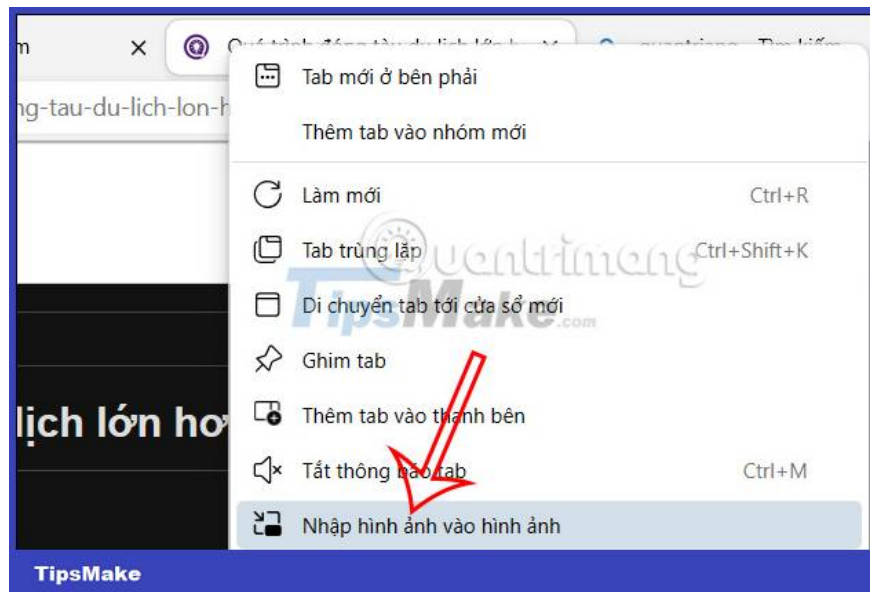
m
Quá trình đóng tàu du lịch lớn h
quantrimang - Tìm kiếm
ng-tau-du-lich-lon-h
lịch lớn hơ

Tab mới ở bên phải
Thêm tab vào nhóm mới
Làm mới Ctrl+R
Tab trùng lặp Ctrl+Shift+K
Di chuyển tab tới cửa sổ mới
Ghim tab
Thêm tab vào thanh bên
Tắt thông báo tab Ctrl+M
Nhập hình ảnh vào hình ảnh

quantrimang
TipsMake.com
TipsMake